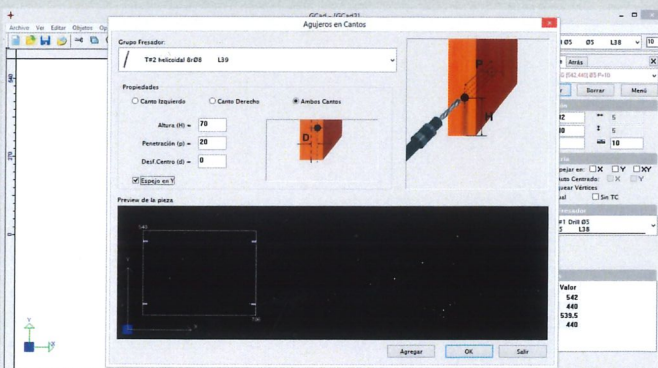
GCad - [GCad3]

Archivo Ver Editar Objetos Op

Agujeros en Cantos

Grupo Fresador:

T#2 helicoidal 8rØ8 L39

Propiedades

Canto Izquierdo

Canto Derecho

Ambos Cantos

Altura (H) = 70

Penetración (p) = 20

Desf.Centro (d) = 0

Espejo en Y

D

P

H

Preview de la pieza

540

700

Agregar

OK

Salir

Ø5 Ø5 L38 10

Atrás

(542,440) Ø5 P=10

Borrar

Menú

5

5

10

pejar en: X Y XY

nto Centrado: X Y

ear Vértices

al Sin TC

#1 DrB Ø5

5 L38

Valor

542

440

539.5

440

560

270

Y

X